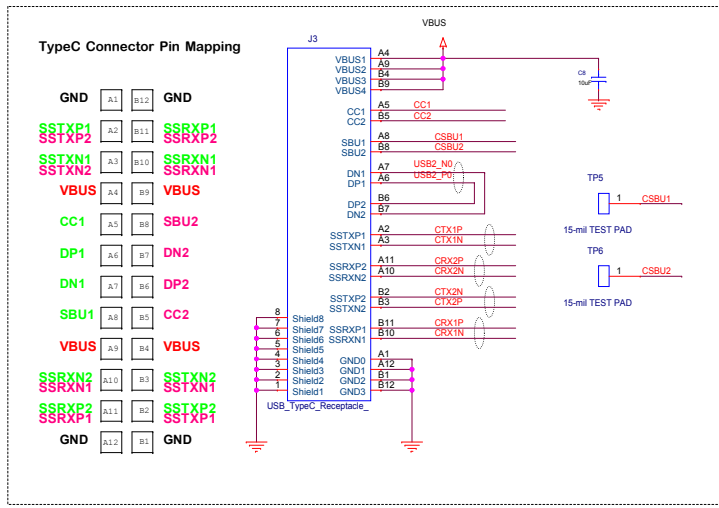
TypeC Connector Pin Mapping

| | | | |
|---|---|---|---|
| GND | A1 | B12 | GND |
| SSTXP1 SSTXP2 | A2 | B11 | SSRXP1 SSRXP2 |
| SSTXN1 SSTXN2 | A3 | B10 | SSRXN1 SSRXN2 |
| VBUS | A4 | B9 | VBUS |
| CC1 | A5 | B8 | SBU2 |
| DP1 | A6 | B7 | DN2 |
| DN1 | A7 | B6 | DP2 |
| SBU1 | A8 | B5 | CC2 |
| VBUS | A9 | B4 | VBUS |
| SSRXN2 SSRXN1 | A10 | B3 | SSTXN2 SSTXN1 |
| SSRXP2 SSRXP1 | A11 | B2 | SSTXP2 SSTXP1 |
| GND | A12 | B1 | GND |

VBUS

J3

VBUS1 A4
A9 VBUS2
VBUS3 B4
VBUS4 B9

C8
10uF

CC1 A5 CC1
CC2 B5 CC2

SBU1 A8 CSBU1
SBU2 B8 CSBU2

DN1 A7 USB2_N0
DP1 A6 USB2_P0
DP2 B6
DN2 B7

SSTXP1 A2 CTX1P
SSTXN1 A3 CTX1N

SSRXP2 A11 CRX2P
SSRXN2 A10 CRX2N

SSTXP2 B2 CTX2N
SSTXN2 B3 CTX2P

SSRXP1 B11 CRX1P
SSRXN1 B10 CRX1N

8 Shield8
7 Shield7
6 Shield6
5 Shield5
4 Shield4
3 Shield3
2 Shield2
1 Shield1

GND0 A1
GND1 A12
GND2 B1
GND3 B12

USB_TypeC_Receptacle_

TP5
1 CSBU1
15-mil TEST PAD

TP6
1 CSBU2
15-mil TEST PAD